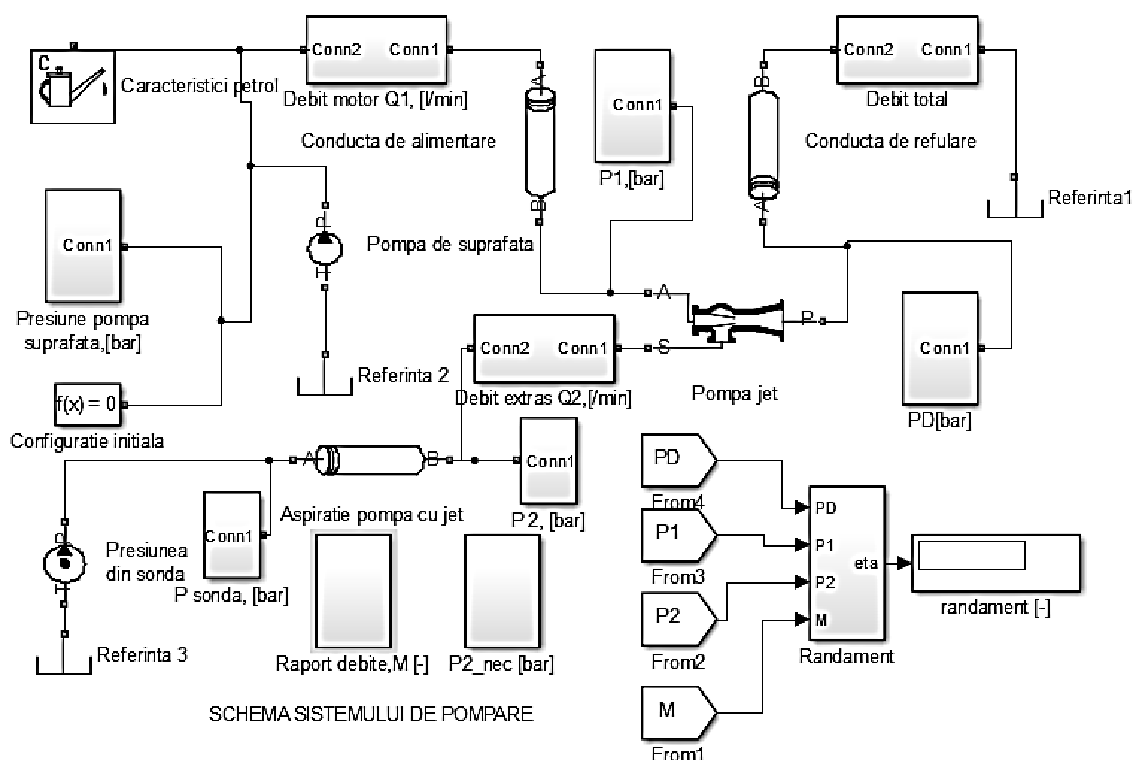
C
Caracteristici petrol
Conn2 Conn1
Debit motor Q1, [l/min]
Conduct de alimentare
A
B
Conn1
P1,[bar]
Conn2 Conn1
Debit total
B
A
Conducta de refulare
Referinta1
Conn1
Presiune pompa suprafata,[bar]
Pompa de suprafata
Referinta 2
f(x) = 0
Configuratie initiala
A
Conn2 Conn1
S
Debit extras Q2,[/min]
P
Pompa jet
Conn1
PD[bar]
A
B
Conn1
P 2, [bar]
Aspiratie pompa cu jet
Conn1
P sonda, [bar]
Presiunea din sonda
Referinta 3
Raport debite,M [-]
P2_nec [bar]
PD
From4
P1
From3
P2
From2
M
From1
PD
P1
P2
M
eta
Randament
randament [-]
SCHEMA SISTEMULUI DE POMPARE